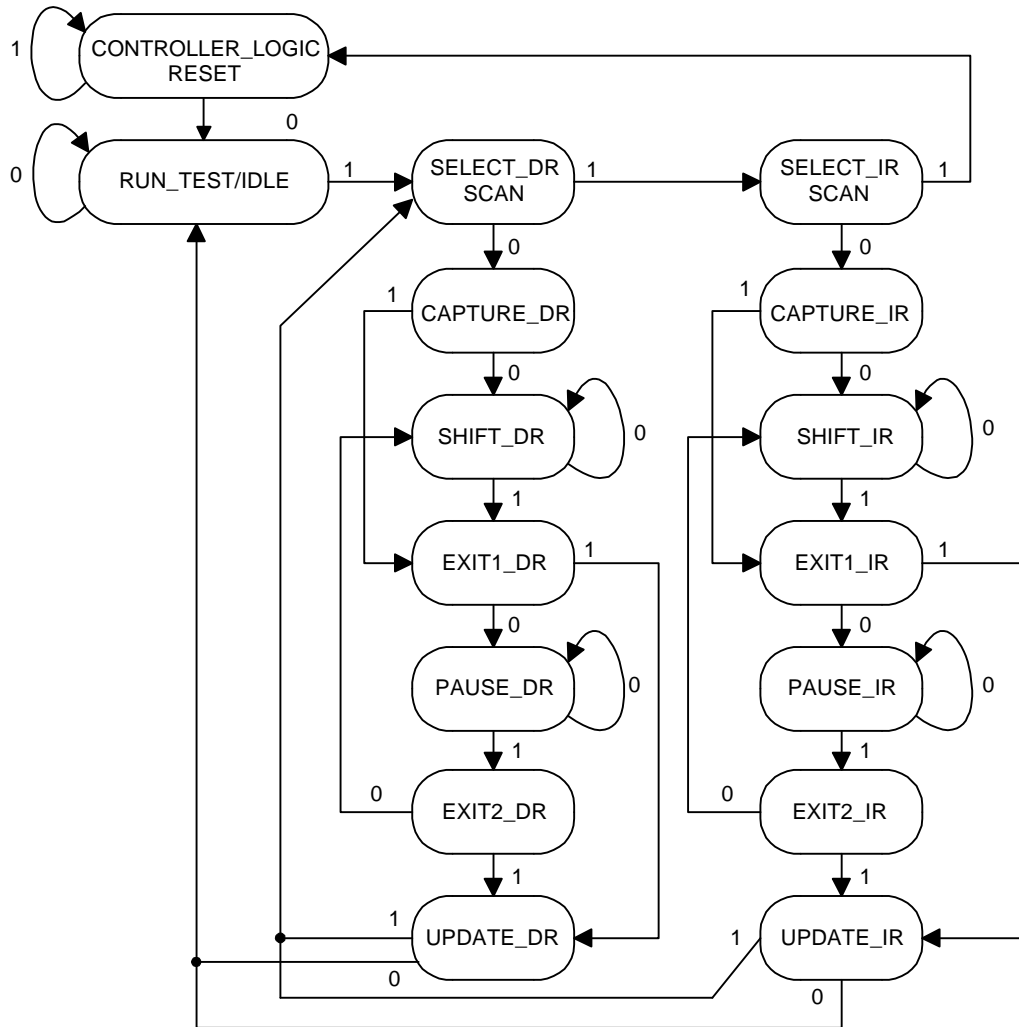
1
CONTROLLER_LOGIC RESET

0
0
RUN_TEST/IDLE
1
SELECT_DR SCAN
1
SELECT_IR SCAN
1

0
0

1
CAPTURE_DR
1
CAPTURE_IR

0
0

SHIFT_DR
0
SHIFT_IR
0

1
1

EXIT1_DR
1
EXIT1_IR
1

0
0

PAUSE_DR
0
PAUSE_IR
0

1
1

0
EXIT2_DR
0
EXIT2_IR

1
1

1
UPDATE_DR
1
UPDATE_IR
0
0